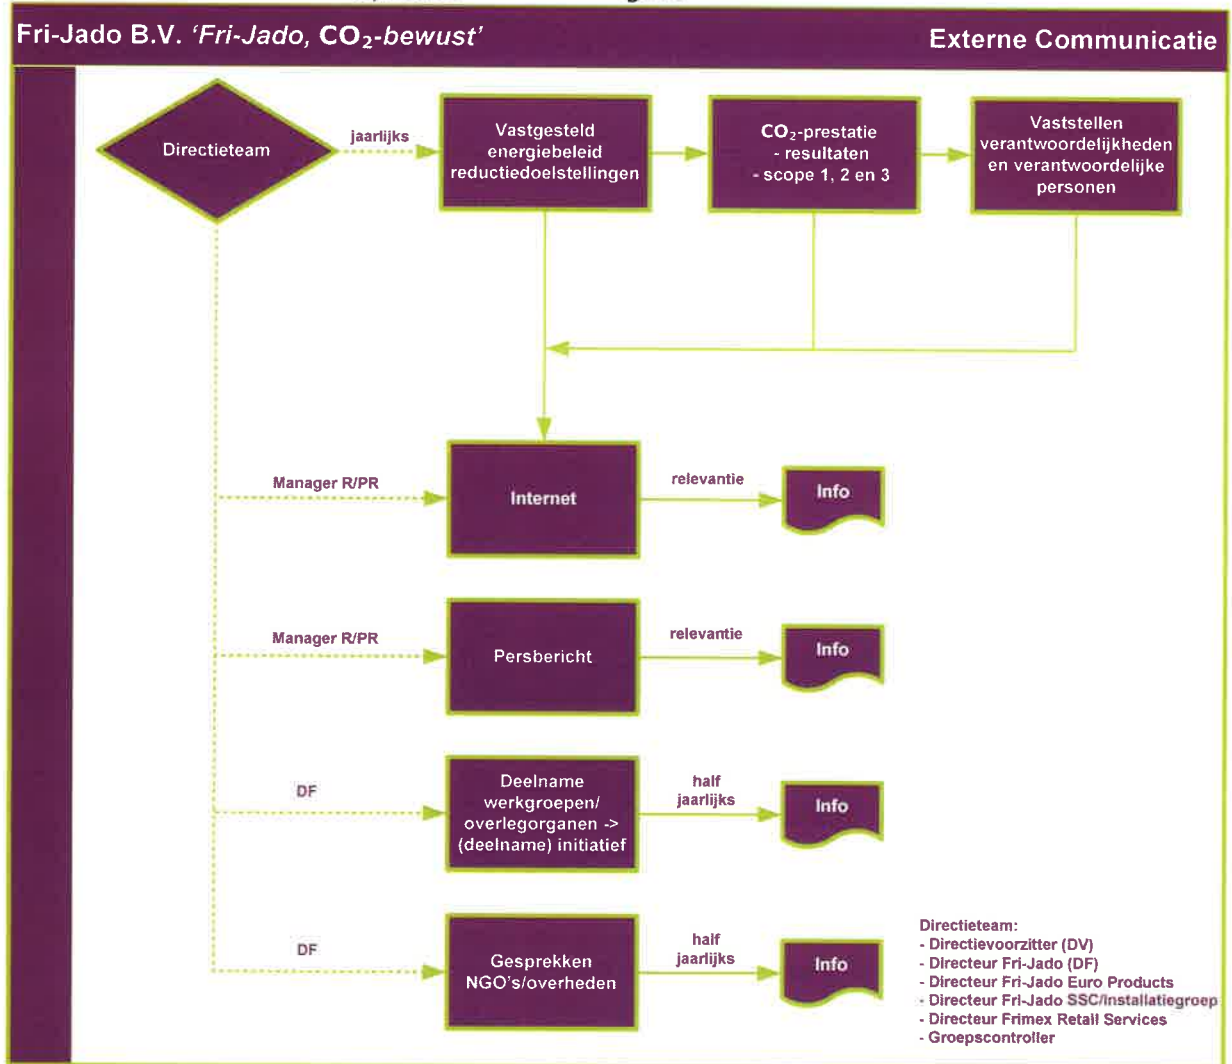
Fri-Jado B.V. 'Fri-Jado, $CO_2$-bewust'

Externe Communicatie

Directieteam

jaarlijks

Vastgesteld energiebeleid reductiedoelstellingen

$CO_2$-prestatie
- resultaten
- scope 1, 2 en 3

Vaststellen verantwoordelijkheden en verantwoordelijke personen

Manager R/PR

Internet

relevantie

Info

Manager R/PR

Persbericht

relevantie

Info

DF

Deelname werkgroepen/ overlegorganen -> (deelname) initiatief

half jaarlijks

Info

DF

Gesprekken NGO's/overheden

half jaarlijks

Info

Directieteam:
- Directievoorzitter (DV)
- Directeur Fri-Jado (DF)
- Directeur Fri-Jado Euro Products
- Directeur Fri-Jado SSC/Installatiegroep
- Directeur Frimex Retail Services
- Groepscontroller